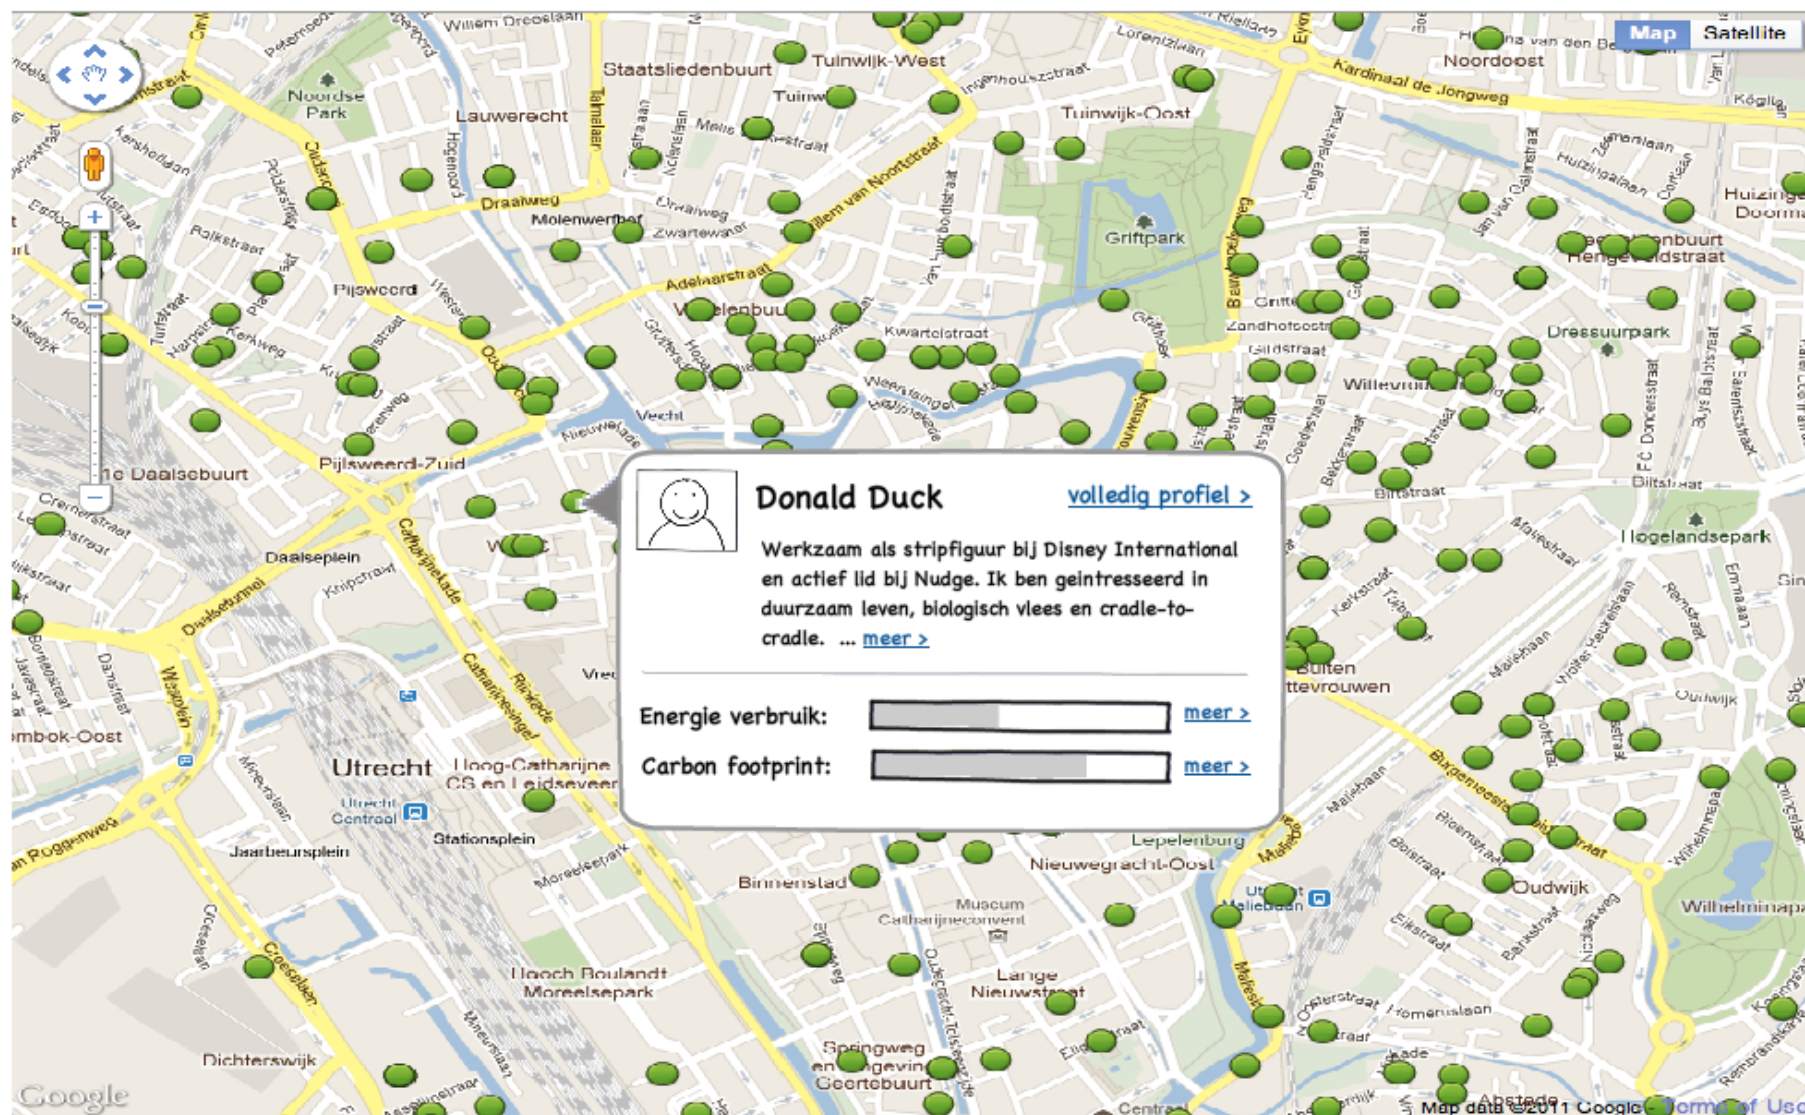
Map Satellite

Donald Duck

volledig profiel >

Werkzaam als stripfiguur bij Disney International en actief lid bij Nudge. Ik ben geintresseerd in duurzaam leven, biologisch vlees en cradle-to-cradle. ... meer >

Energie verbruik: meer >

Carbon footprint: meer >

Staatsliedenbuurt
Tulnwijk-West
Tuinwijk-Oost
Noordoost
Kardinaal de Jongweg
Noordse Park
Lauwerecht
Draaiweg
Molenwerfbof
Adelaarstraat
Griftpark
Pijlsweerd
Kwartelstraat
Dressuurpark
Willem van Noortstraat
Vecht
Pijlsweerd-Zuid
1e Daalsebuurt
Daalseplein
Catharijnekade
Hogelandsepark
Buiten
ttevrouwen
Utrecht
Hoog-Catharijne
CS en Leidseveer
Utrecht Centraal
Stationsplein
Jaarbeursplein
Binnenstad
Lepelenburg
Nieuwegracht-Oost
Museum Catharijneconvent
Oudwijk
Wilhelminapa
Hooch Boulandt
Moreelsepark
Lange Nieuwstraat
Springweg en Geertebuurt
Dichterswijk
mbok-Oost
Biltstraat
Willem
Huizinga Doorma
Google
Map data ©2011 Google Terms of Use